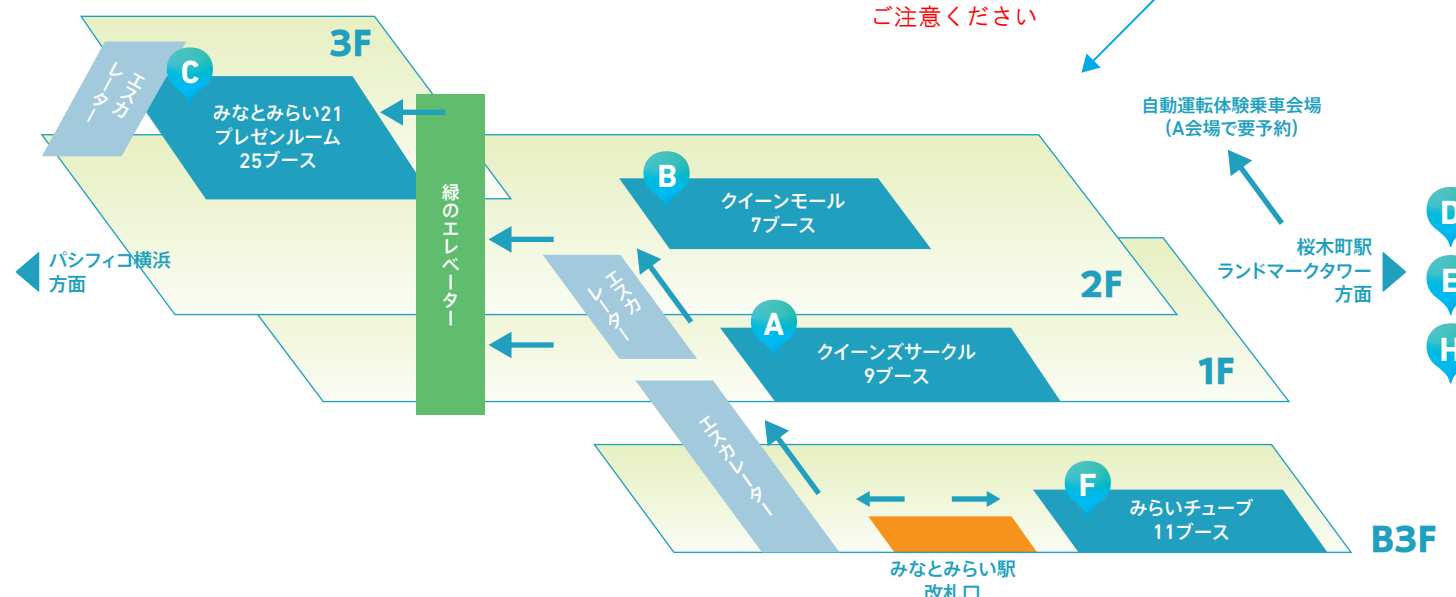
ご注意ください

3F

エスカレーター

C

みなとみらい21
プレゼンルーム
25ブース

緑のエレベーター

B

クイーンモール
7ブース

自動運転体験乗車会場
(A会場で要予約)

パシフィコ横浜
方面

エスカレーター

2F

桜木町駅
ランドマークタワー
方面

D

E

H

A

クイーンズサークル
9ブース

1F

エスカレーター

F

みらいチューブ
11ブース

B3F

みなとみらい駅
改札口